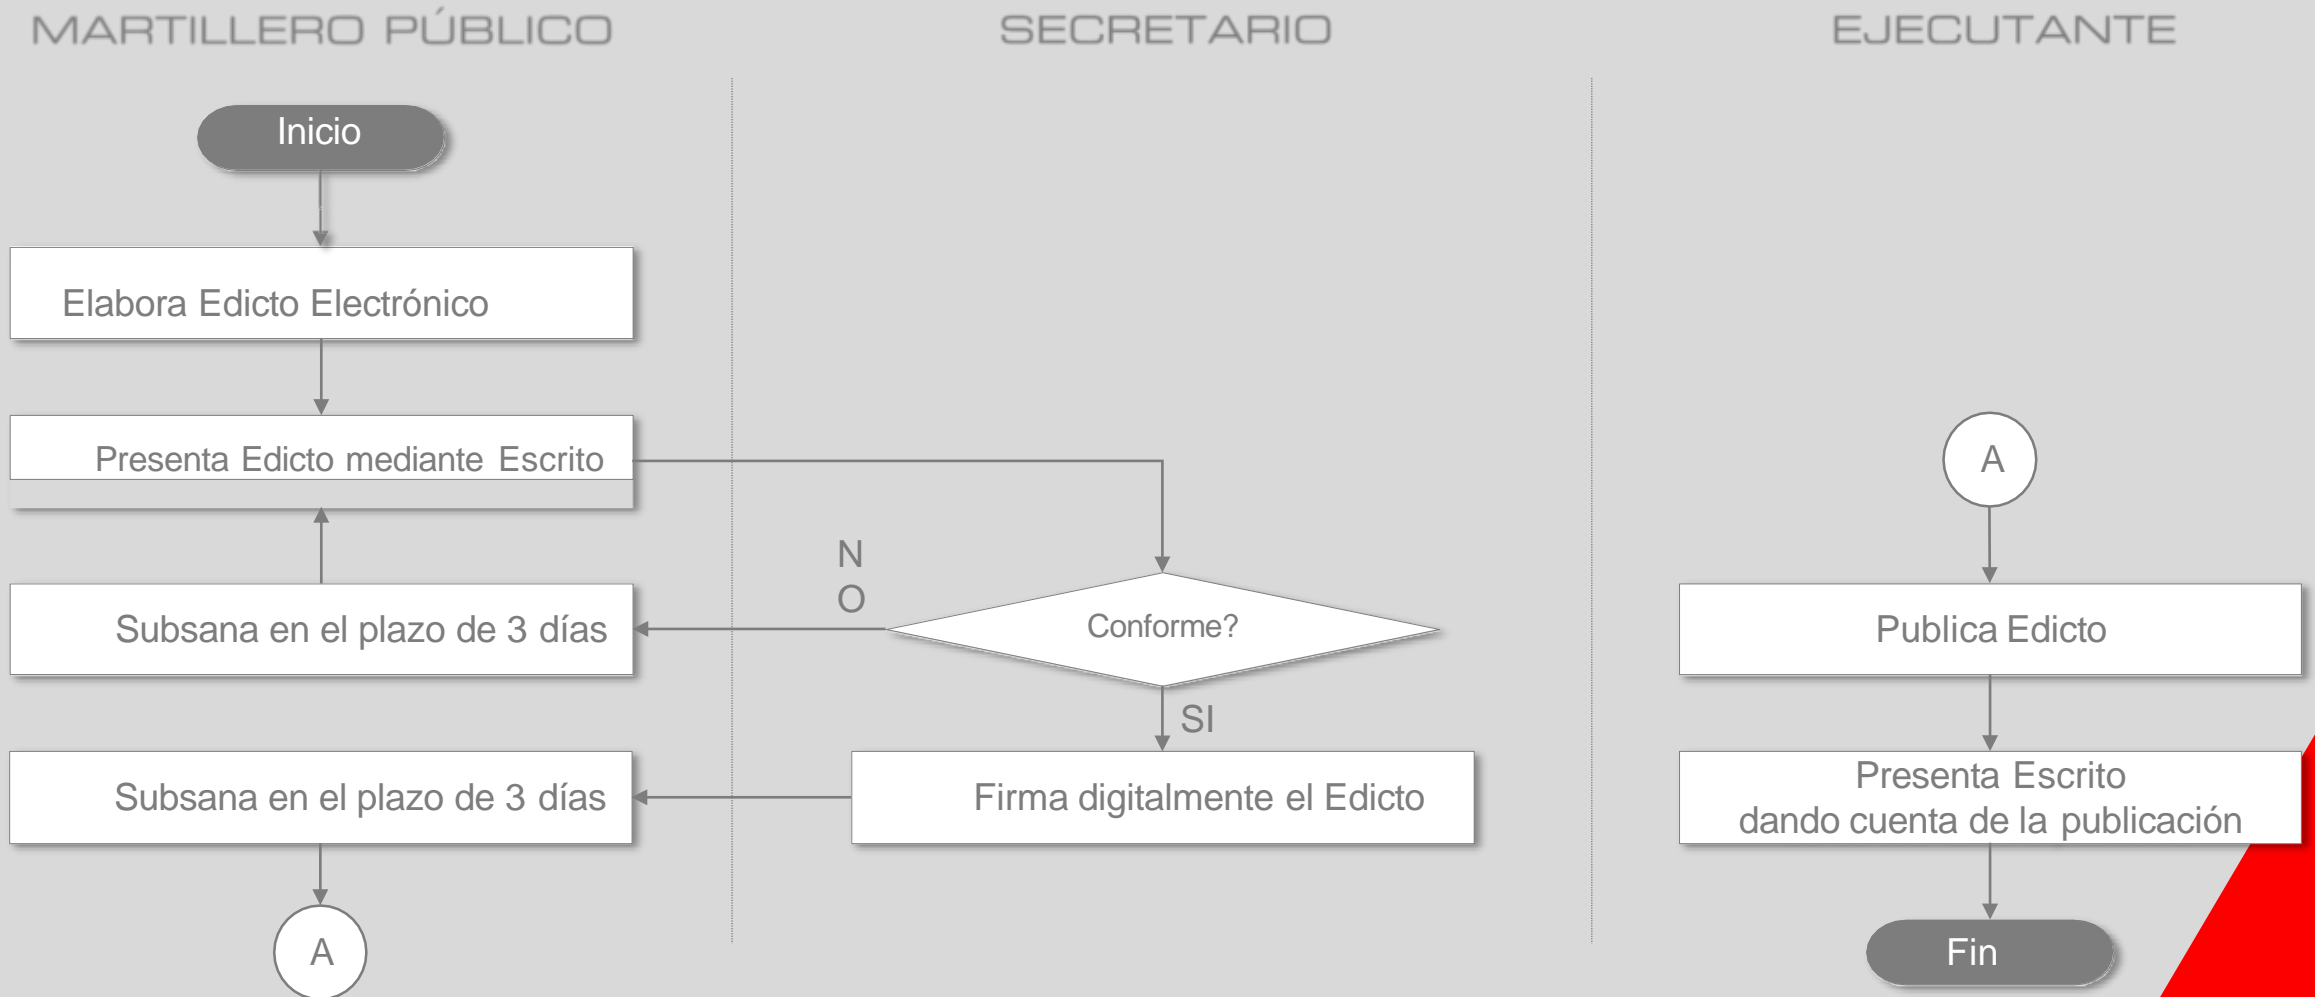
MARTILLERO PÚBLICO

SECRETARIO

EJECUTANTE

Inicio

Elabora Edicto Electrónico

Presenta Edicto mediante Escrito

Subsana en el plazo de 3 días

Subsana en el plazo de 3 días

A

N
O

Conforme?

SI

Firma digitalmente el Edicto

A

Publica Edicto

Presenta Escrito dando cuenta de la publicación

Fin